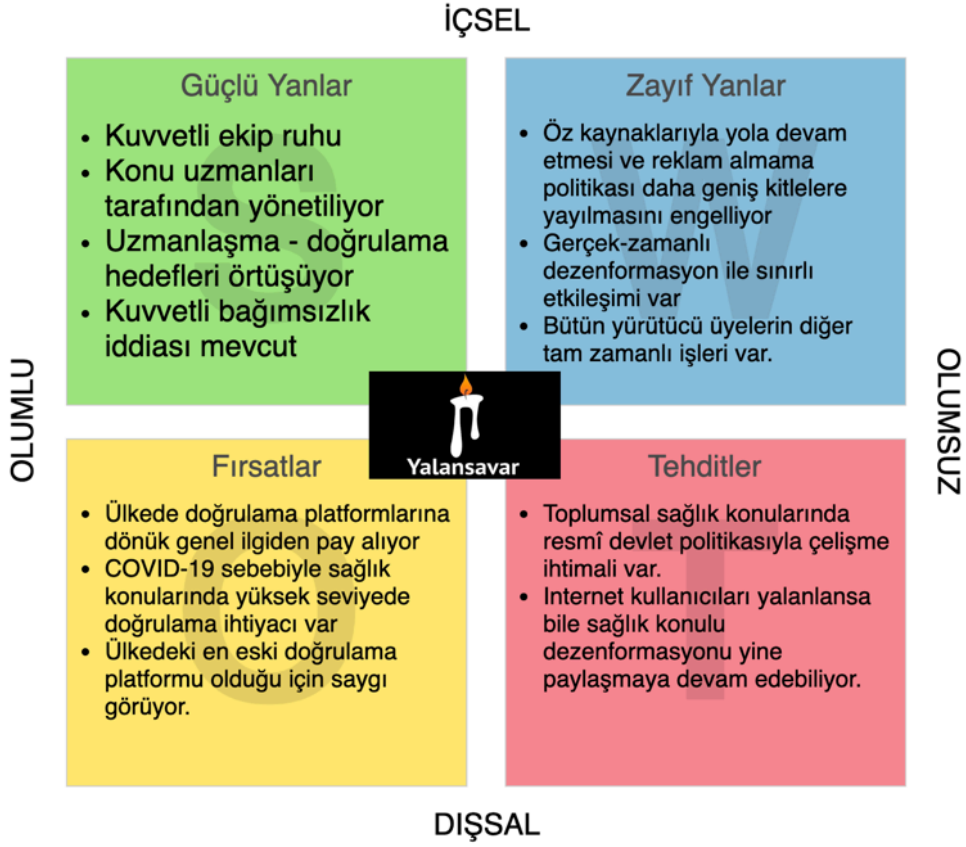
İÇSEL

OLUMLU

OLUMSUZ

Güçlü Yanlar

S

• Kuvvetli ekip ruhu
• Konu uzmanları tarafından yönetiliyor
• Uzmanlaşma - doğrulama hedefleri örtüşüyor
• Kuvvetli bağımsızlık iddiası mevcut

Zayıf Yanlar

W

• Öz kaynaklarıyla yola devam etmesi ve reklam almama politikası daha geniş kitlelere yayılmasını engelliyor
• Gerçek-zamanlı dezenformasyon ile sınırlı etkileşimi var
• Bütün yürütücü üyelerin diğer tam zamanlı işleri var.

Yalansavar

Fırsatlar

O

• Ülkede doğrulama platformlarına dönük genel ilgiden pay alıyor
• COVID-19 sebebiyle sağlık konularında yüksek seviyede doğrulama ihtiyacı var
• Ülkedeki en eski doğrulama platformu olduğu için saygı görüyor.

Tehditler

T

• Toplumsal sağlık konularında resmî devlet politikasıyla çelişme ihtimali var.
• Internet kullanıcıları yalanlansa bile sağlık konulu dezenformasyonu yine paylaşmaya devam edebiliyor.

DIŞSAL